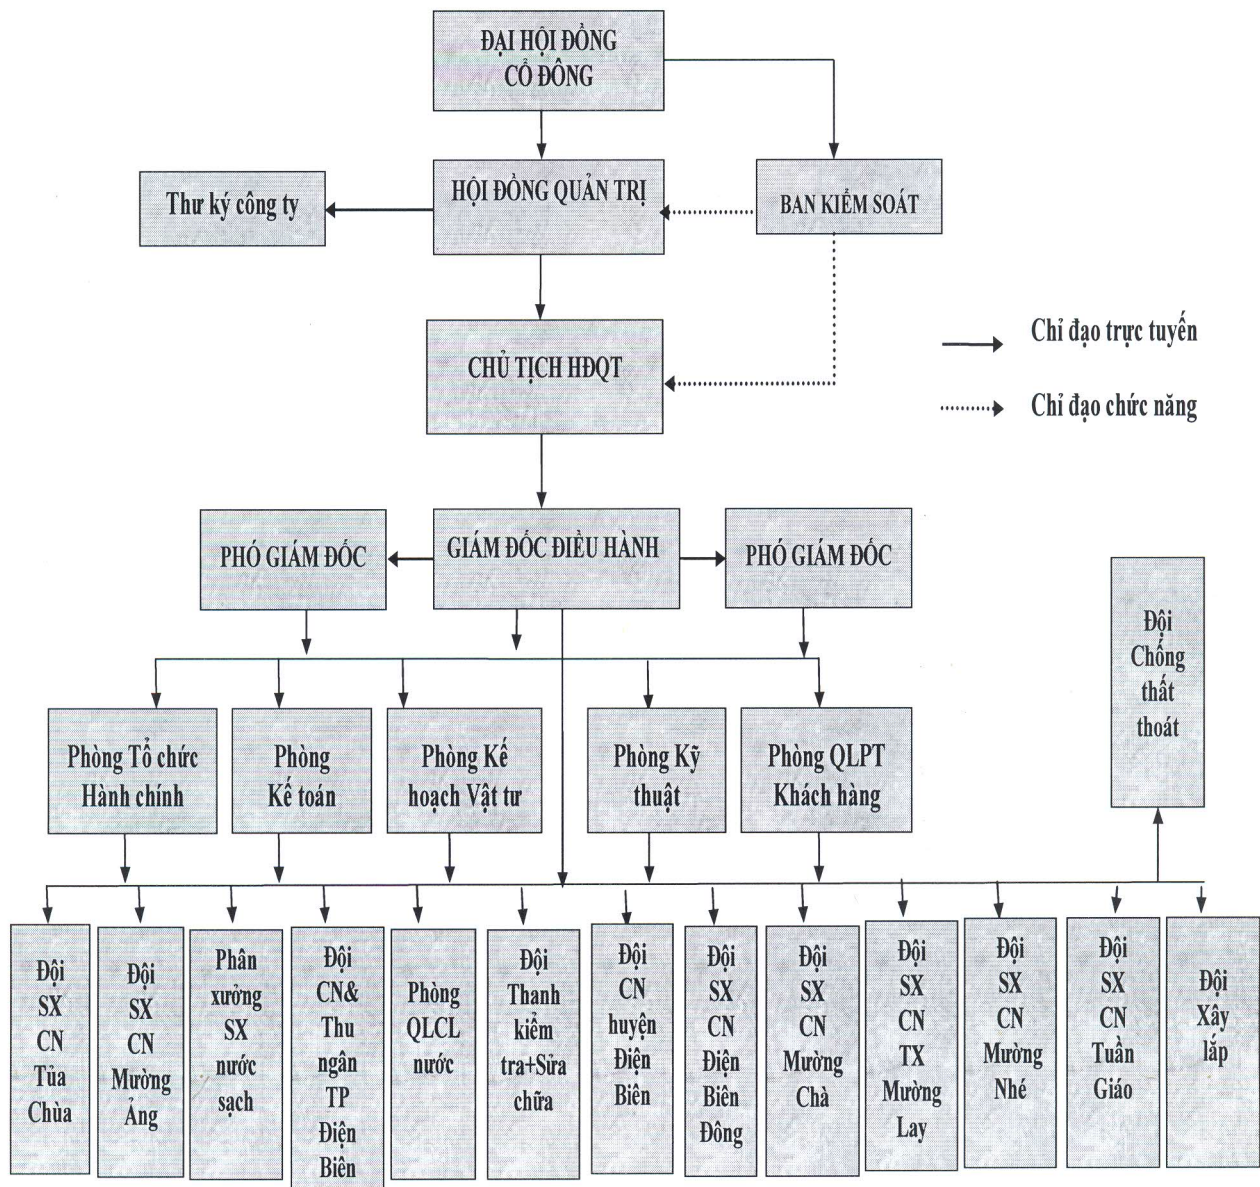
ĐẠI HỘI ĐỒNG CỔ ĐÔNG

Thư ký công ty

HỘI ĐỒNG QUẢN TRỊ

BAN KIỂM SOÁT

CHỦ TỊCH HĐQT

Chỉ đạo trực tuyến

Chỉ đạo chức năng

PHÓ GIÁM ĐỐC

GIÁM ĐỐC ĐIỀU HÀNH

PHÓ GIÁM ĐỐC

Đội Chống thất thoát

Phòng Tổ chức Hành chính

Phòng Kế toán

Phòng Kế hoạch Vật tư

Phòng Kỹ thuật

Phòng QLPT Khách hàng

Đội SX CN Tủa Chùa

Đội SX CN Mường Ảng

Phân xưởng SX nước sạch

Đội CN& Thu ngân TP Điện Biên

Phòng QLCL nước

Đội Thanh kiểm tra+Sửa chữa

Đội CN huyện Điện Biên

Đội SX CN Điện Biên Đông

Đội SX CN Mường Chà

Đội SX CN TX Mường Lay

Đội SX CN Mường Nhé

Đội SX CN Tuần Giáo

Đội Xây lắp